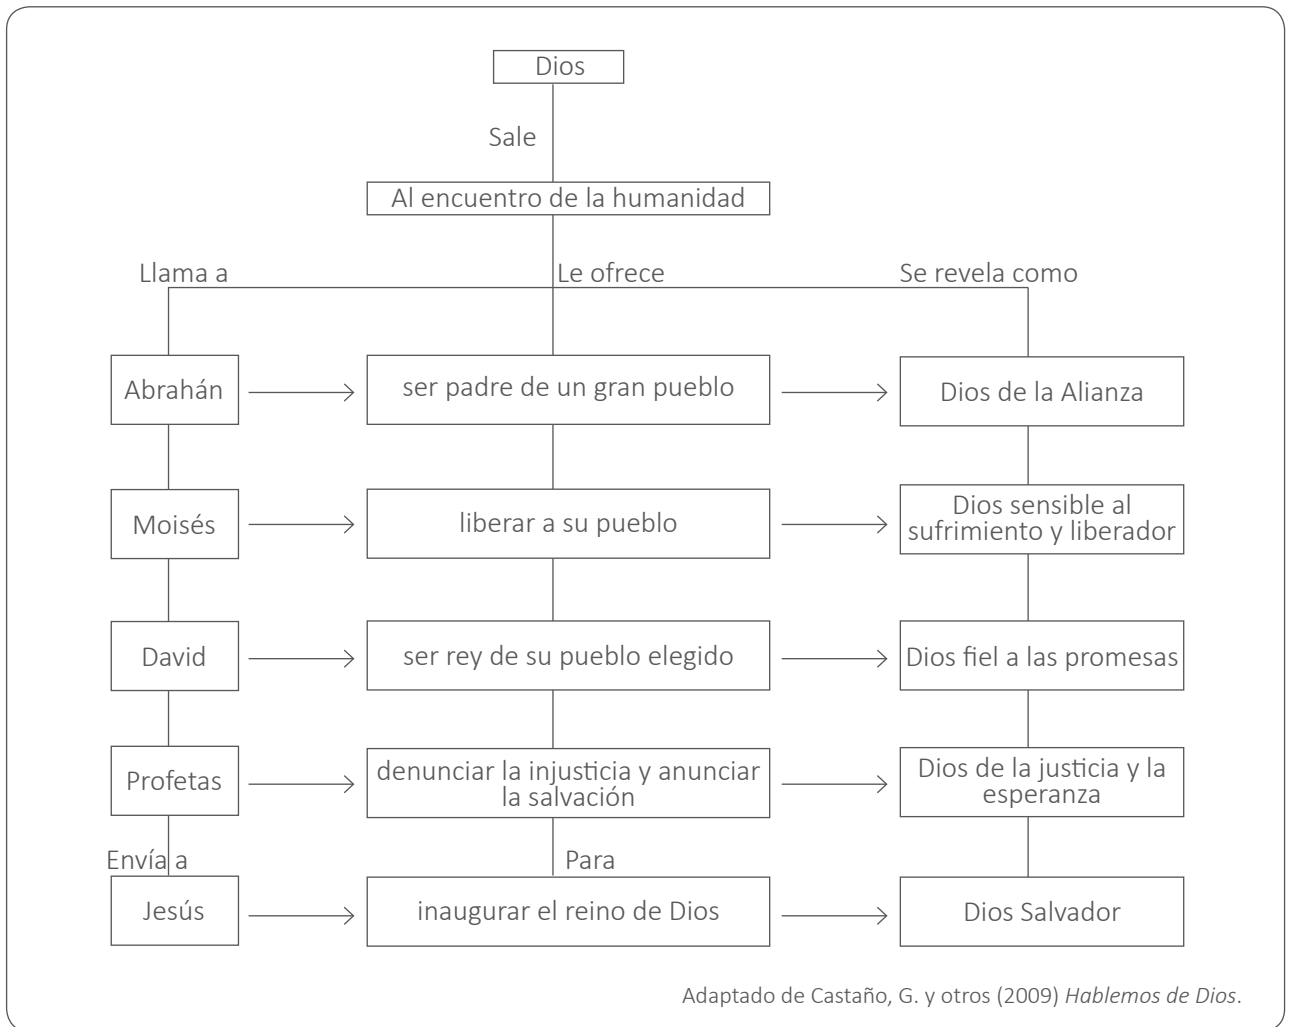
Dios

Sale

Al encuentro de la humanidad

Llama a

Le ofrece

Se revela como

Abrahán

ser padre de un gran pueblo

Dios de la Alianza

Moisés

liberar a su pueblo

Dios sensible al sufrimiento y liberador

David

ser rey de su pueblo elegido

Dios fiel a las promesas

Profetas

denunciar la injusticia y anunciar la salvación

Dios de la justicia y la esperanza

Envía a

Para

Jesús

inaugurar el reino de Dios

Dios Salvador

Adaptado de Castaño, G. y otros (2009) *Hablemos de Dios*.